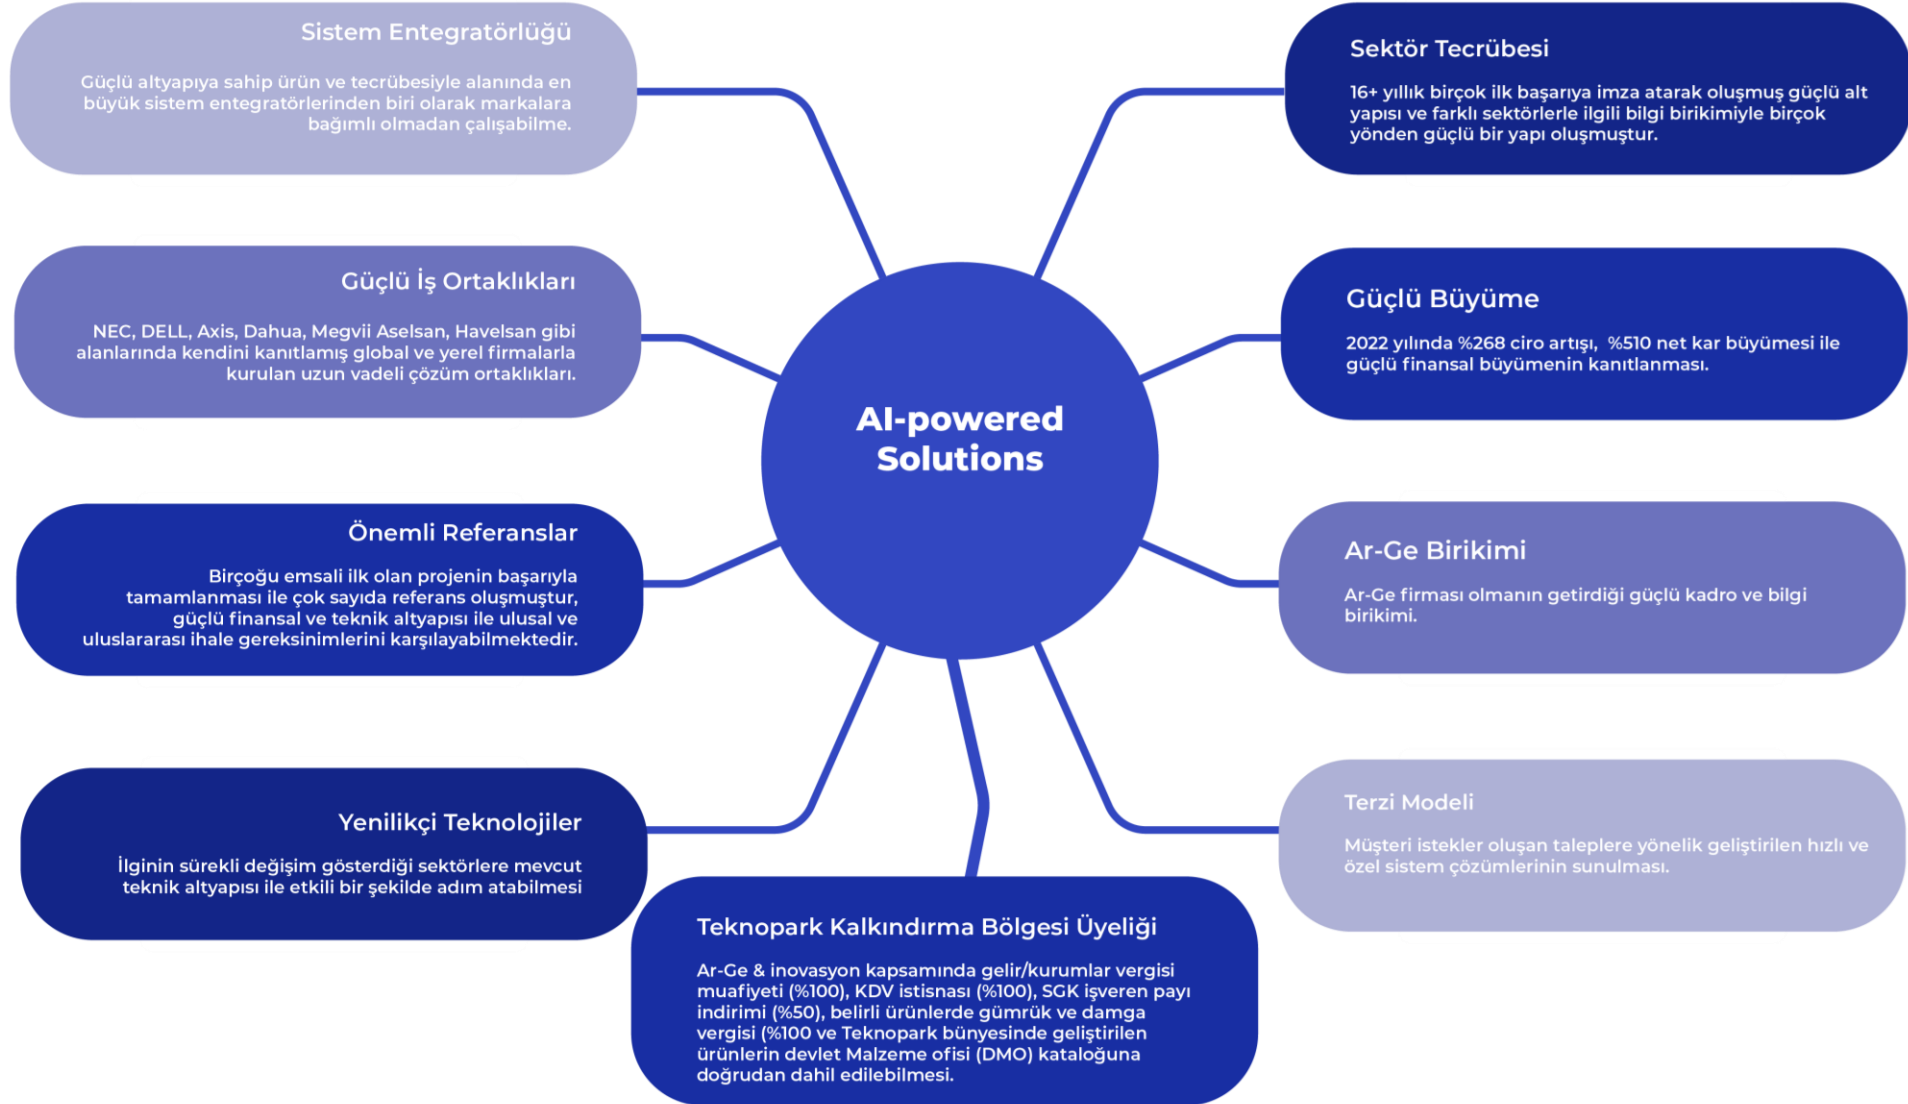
Sistem Entegratörlüğü

Güçlü altyapıya sahip ürün ve tecrübesiyle alanında en büyük sistem entegratörlerinden biri olarak markalara bağımlı olmadan çalışabilme.

Güçlü İş Ortaklıkları

NEC, DELL, Axis, Dahua, Megvii Aselsan, Havelsan gibi alanlarında kendini kanıtlamış global ve yerel firmalarla kurulan uzun vadeli çözüm ortaklıkları.

Önemli Referanslar

Birçoğu emsali ilk olan projenin başarıyla tamamlanması ile çok sayıda referans oluşmuştur, güçlü finansal ve teknik altyapısı ile ulusal ve uluslararası ihale gereksinimlerini karşılayabilmektedir.

Yenilikçi Teknolojiler

İlginin sürekli değişim gösterdiği sektörlere mevcut teknik altyapısı ile etkili bir şekilde adım atabilmesi

AI-powered Solutions

Sektör Tecrübesi

16+ yıllık birçok ilk başarıya imza atarak oluşmuş güçlü alt yapısı ve farklı sektörlerle ilgili bilgi birikimiyle birçok yönden güçlü bir yapı oluşmuştur.

Güçlü Büyüme

2022 yılında %268 ciro artışı, %510 net kar büyümesi ile güçlü finansal büyümenin kanıtlanması.

Ar-Ge Birikimi

Ar-Ge firması olmanın getirdiği güçlü kadro ve bilgi birikimi.

Terzi Modeli

Müşteri istekler oluşan taleplere yönelik geliştirilen hızlı ve özel sistem çözümlerinin sunulması.

Teknopark Kalkındırma Bölgesi Üyeliği

Ar-Ge & inovasyon kapsamında gelir/kurumlar vergisi muafiyeti (%100), KDV istisnası (%100), SGK işveren payı indirimi (%50), belirli ürünlerde gümrük ve damga vergisi (%100 ve Teknopark bünyesinde geliştirilen ürünlerin devlet Malzeme ofisi (DMO) kataloğuna doğrudan dahil edilebilmesi.